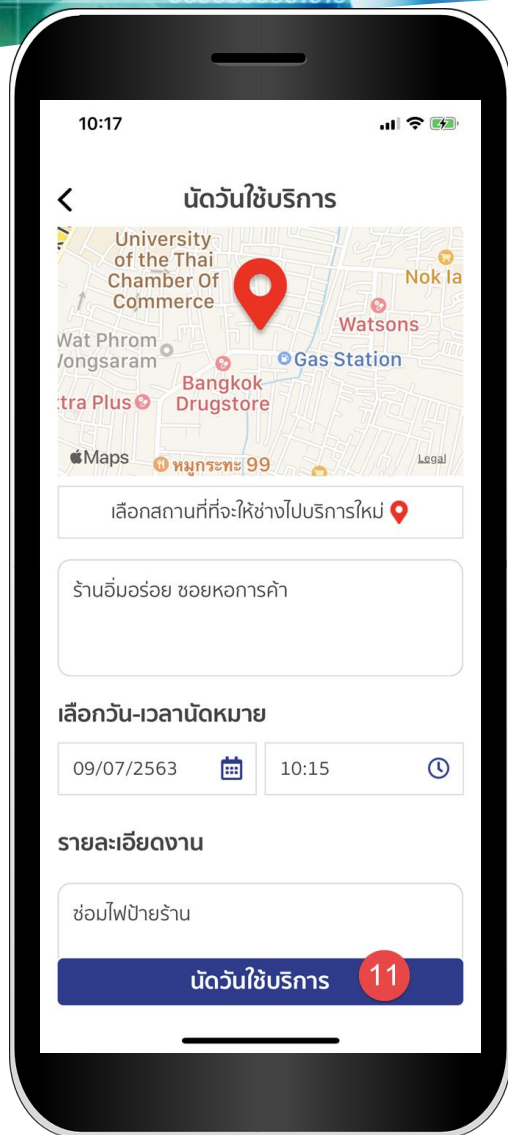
10:17

<

นัดวันใช้บริการ

University of the Thai Chamber Of Commerce

Nok la

Watsons

Wat Phrom Vongsaram

Gas Station

tra Plus

Bangkok Drugstore

Maps

หมูกระทะ 99

Legal

เลือกสถานที่ที่จะให้ช่างไปบริการใหม่

ร้านอิ่มอร่อย ซอยหอการค้า

เลือกวัน-เวลานัดหมาย

09/07/2563

10:15

รายละเอียดงาน

ซ่อมไฟป้ายร้าน

นัดวันใช้บริการ

11